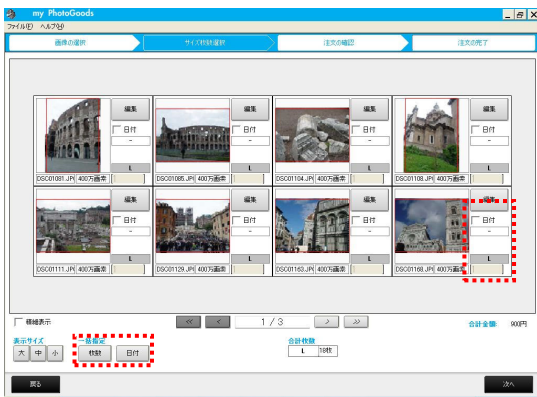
my PhotoGoods
ファイル(F) ヘルプ(H)

画像の選択
サイズ枚数選択
注文の確認
注文の完了

編集
日付
-
L
DSC01081.JPG 400万画素

編集
日付
-
L
DSC01085.JPG 400万画素

編集
日付
-
L
DSC01104.JPG 400万画素

編集
日付
-
L
DSC01108.JPG 400万画素

編集
日付
-
L
DSC01111.JPG 400万画素

編集
日付
-
L
DSC01129.JPG 400万画素

編集
日付
-
L
DSC01163.JPG 400万画素

編集
日付
-
L
DSC01168.JPG 400万画素

標準表示
<< < 1 / 3 > >>
合計金額 900円

表示サイズ
大 中 小
一括指定
枚数 日付

合計枚数
L 18枚

戻る
次へ